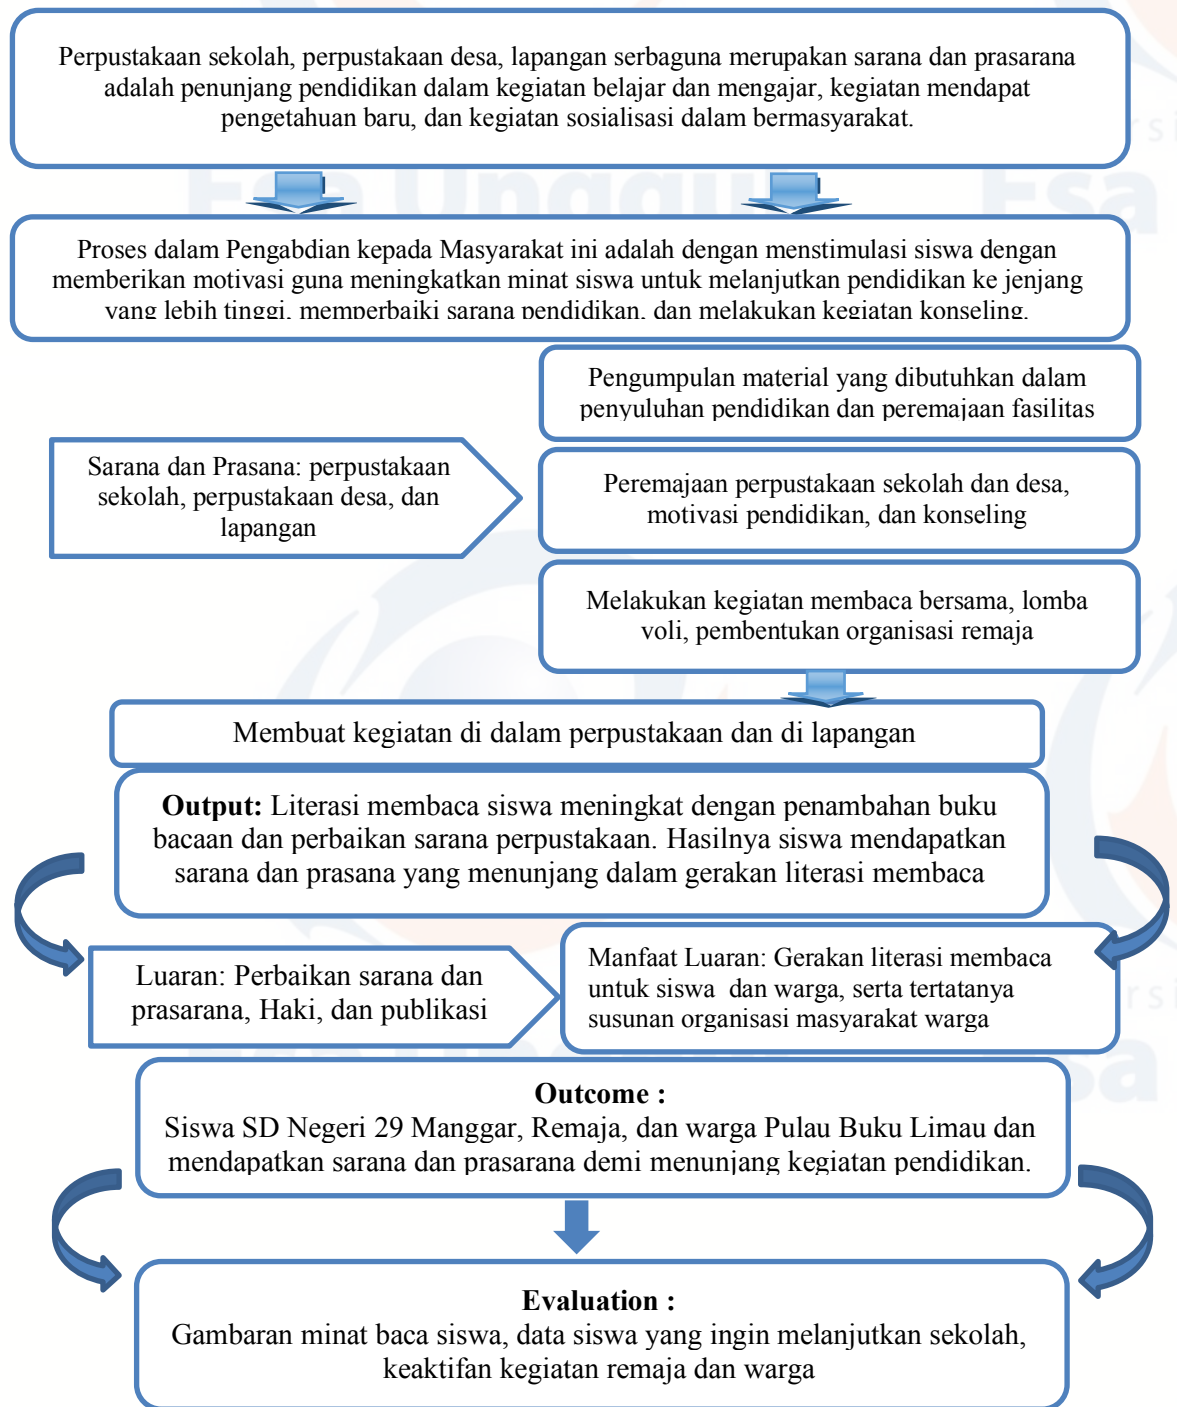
Perpustakaan sekolah, perpustakaan desa, lapangan serbaguna merupakan sarana dan prasarana adalah penunjang pendidikan dalam kegiatan belajar dan mengajar, kegiatan mendapat pengetahuan baru, dan kegiatan sosialisasi dalam bermasyarakat.

Proses dalam Pengabdian kepada Masyarakat ini adalah dengan menstimulasi siswa dengan memberikan motivasi guna meningkatkan minat siswa untuk melanjutkan pendidikan ke jenjang yang lebih tinggi, memperbaiki sarana pendidikan, dan melakukan kegiatan konseling.

Pengumpulan material yang dibutuhkan dalam penyuluhan pendidikan dan peremajaan fasilitas

Sarana dan Prasana: perpustakaan sekolah, perpustakaan desa, dan lapangan

Peremajaan perpustakaan sekolah dan desa, motivasi pendidikan, dan konseling

Melakukan kegiatan membaca bersama, lomba voli, pembentukan organisasi remaja

Membuat kegiatan di dalam perpustakaan dan di lapangan

**Output:** Literasi membaca siswa meningkat dengan penambahan buku bacaan dan perbaikan sarana perpustakaan. Hasilnya siswa mendapatkan sarana dan prasana yang menunjang dalam gerakan literasi membaca

Luaran: Perbaikan sarana dan prasarana, Haki, dan publikasi

Manfaat Luaran: Gerakan literasi membaca untuk siswa dan warga, serta tertatanya susunan organisasi masyarakat warga

**Outcome :**
Siswa SD Negeri 29 Manggar, Remaja, dan warga Pulau Buku Limau dan mendapatkan sarana dan prasarana demi menunjang kegiatan pendidikan.

**Evaluation :**
Gambaran minat baca siswa, data siswa yang ingin melanjutkan sekolah, keaktifan kegiatan remaja dan warga